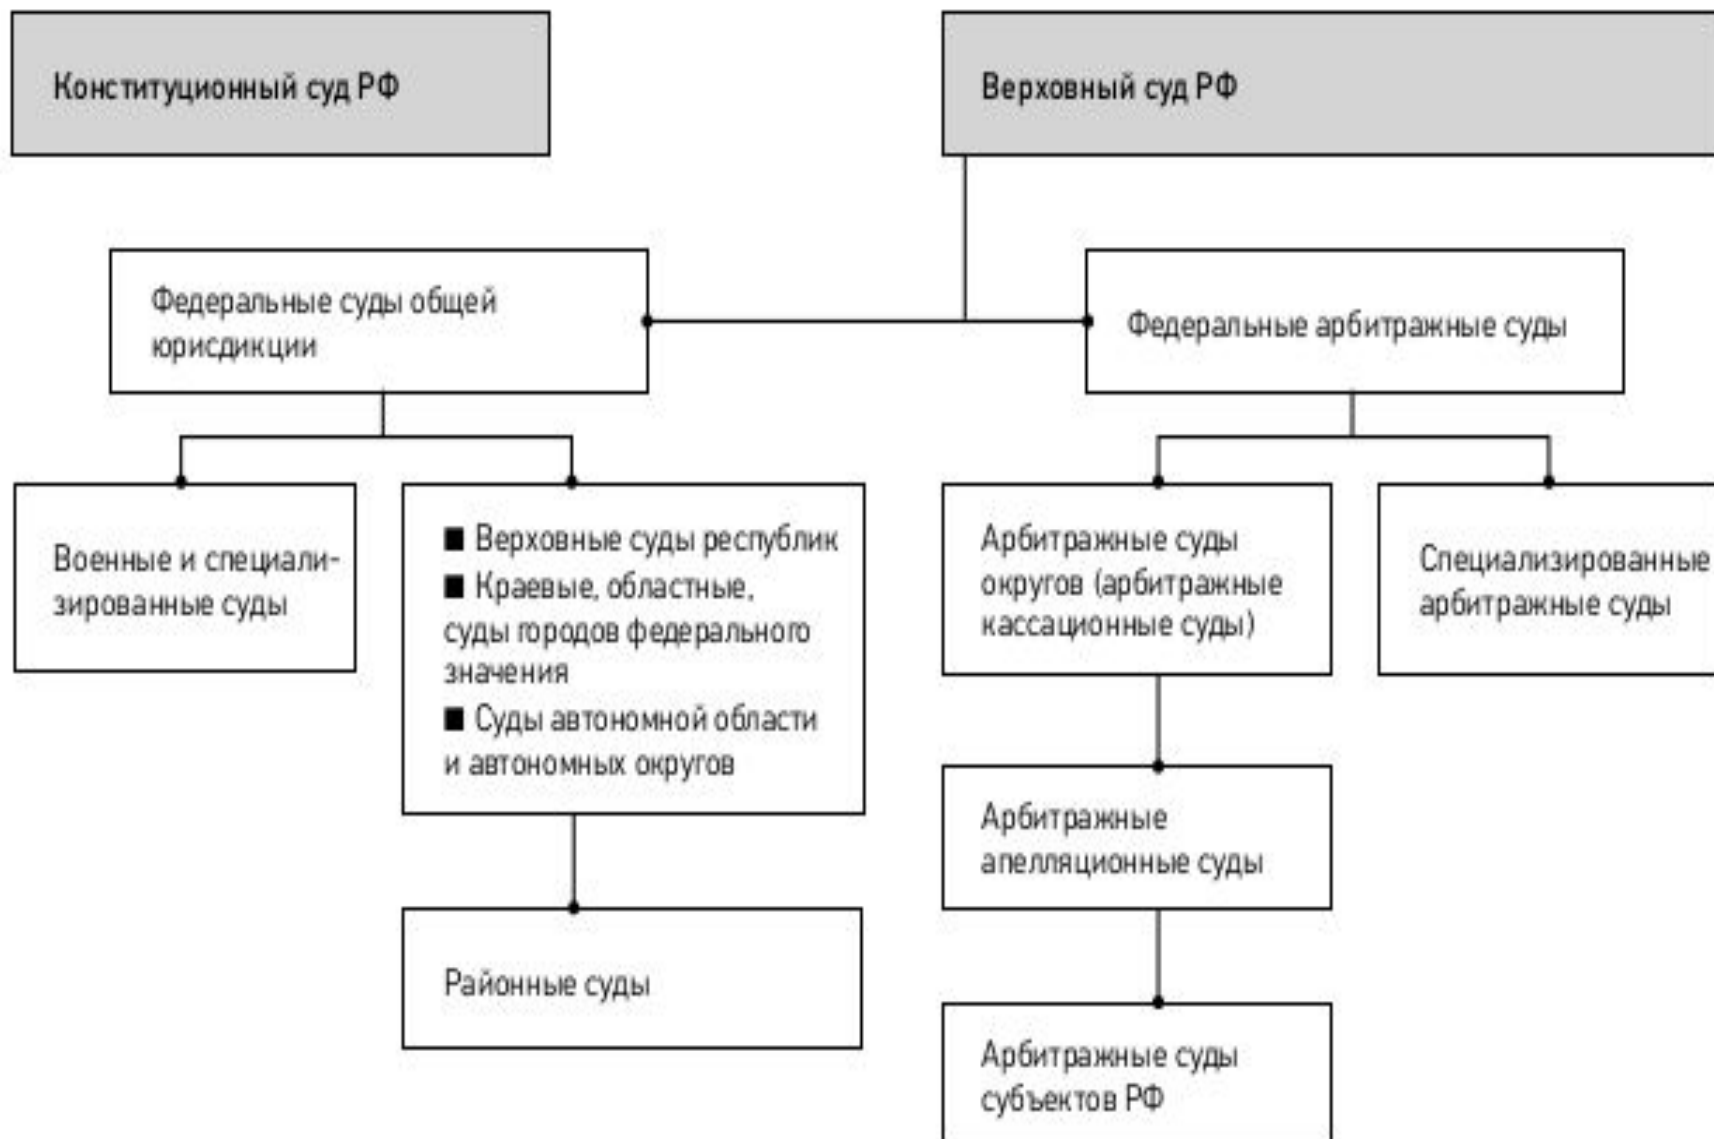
Конституционный суд РФ

Верховный суд РФ

Федеральные суды общей юрисдикции

Федеральные арбитражные суды

Военные и специализированные суды

■ Верховные суды республик
■ Краевые, областные, суды городов федерального значения
■ Суды автономной области и автономных округов

Районные суды

Арбитражные суды округов (арбитражные кассационные суды)

Специализированные арбитражные суды

Арбитражные апелляционные суды

Арбитражные суды субъектов РФ